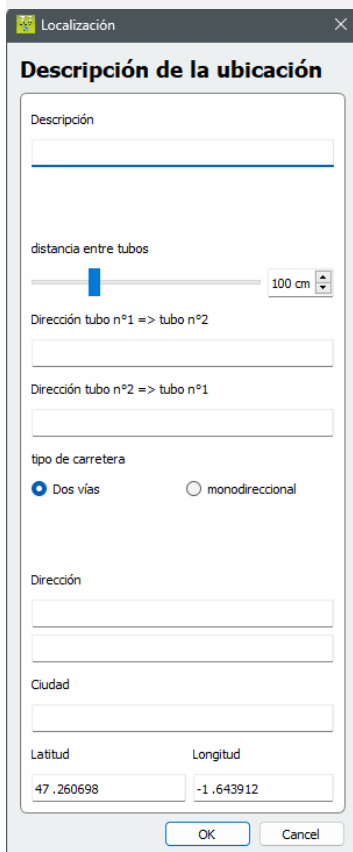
Localización

Descripción de la ubicación

Descripción

distancia entre tubos

100 cm

Dirección tubo n°1 => tubo n°2

Dirección tubo n°2 => tubo n°1

tipo de carretera

Dos vías

monodireccional

Dirección

Ciudad

Latitud

Longitud

47.260698

-1.643912

OK

Cancel